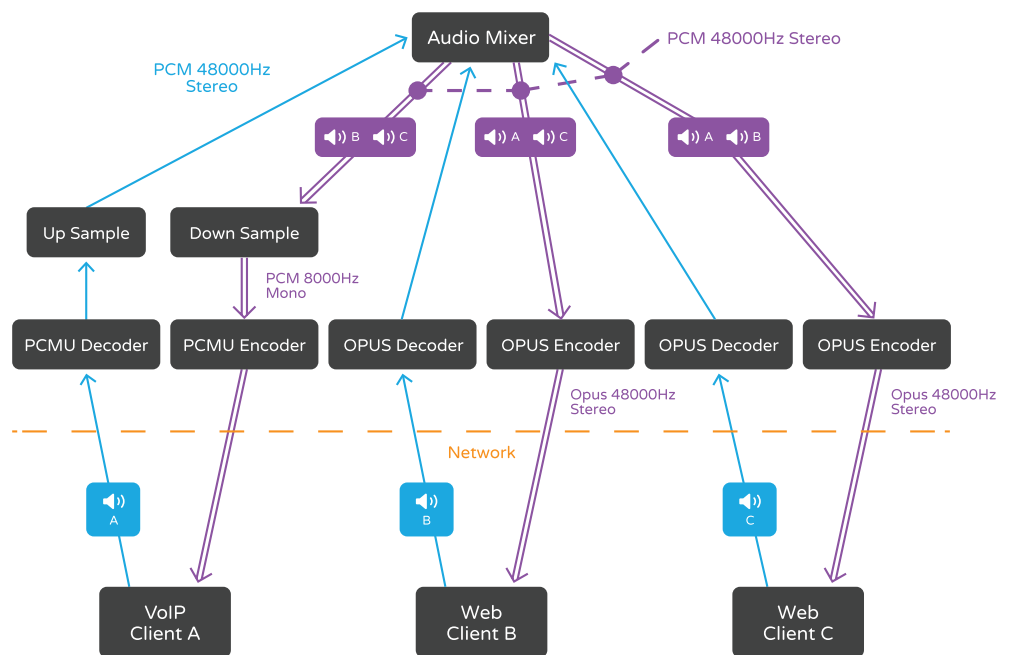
Audio Mixer

PCM 48000Hz Stereo

PCM 48000Hz Stereo

B C

A C

A B

Up Sample

Down Sample

PCM 8000Hz Mono

PCMU Decoder

PCMU Encoder

OPUS Decoder

OPUS Encoder

OPUS Decoder

OPUS Encoder

Opus 48000Hz Stereo

Opus 48000Hz Stereo

Network

A

B

C

VoIP Client A

Web Client B

Web Client C